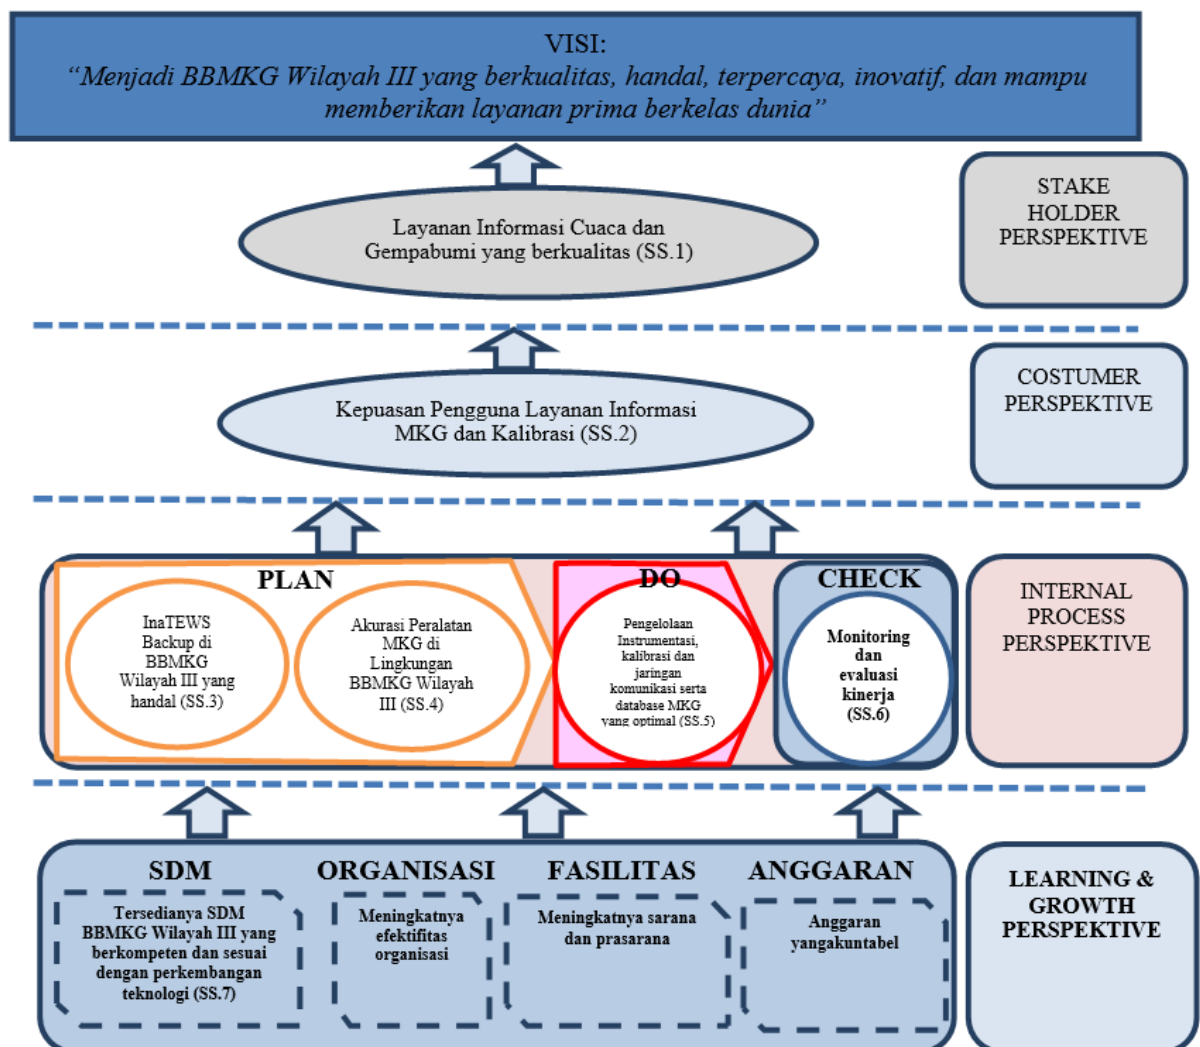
VISI:
"Menjadi BBMKG Wilayah III yang berkualitas, handal, terpercaya, inovatif, dan mampu memberikan layanan prima berkelas dunia"

Layanan Informasi Cuaca dan Gempabumi yang berkualitas (SS.1)

STAKE HOLDER PERSPEKTIVE

Kepuasan Pengguna Layanan Informasi MKG dan Kalibrasi (SS.2)

COSTUMER PERSPEKTIVE

PLAN

InaTEWS Backup di BBMKG Wilayah III yang handal (SS.3)

Akurasi Peralatan MKG di Lingkungan BBMKG Wilayah III (SS.4)

DO

Pengelolaan Instrumentasi, kalibrasi dan jaringan komunikasi serta database MKG yang optimal (SS.5)

CHECK

Monitoring dan evaluasi kinerja (SS.6)

INTERNAL PROCESS PERSPEKTIVE

SDM

Tersedianya SDM BBMKG Wilayah III yang berkompeten dan sesuai dengan perkembangan teknologi (SS.7)

ORGANISASI

Meningkatnya efektifitas organisasi

FASILITAS

Meningkatnya sarana dan prasarana

ANGGARAN

Anggaran yangakuntabel

LEARNING & GROWTH PERSPEKTIVE